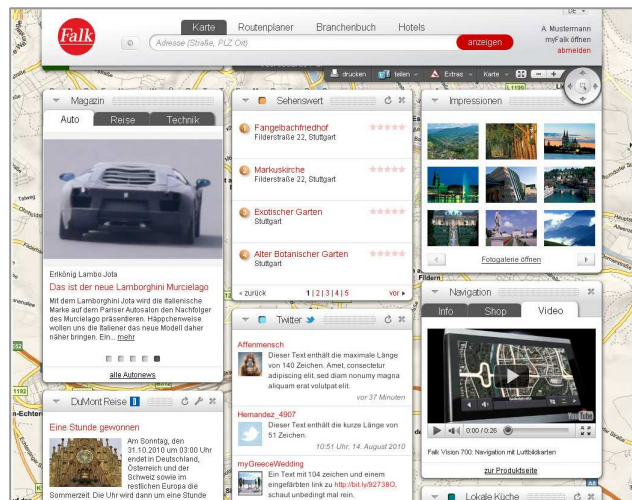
Falk

Karte Routenplaner Branchenbuch Hotels

Adresse (Straße, PLZ Ort) anzeigen

A. Mustermann
my-Falk öffnen
abmelden

drucken teilen Extras Karte

Magazin

Auto Reise Technik

Erlkönig Lambo Jota

Das ist der neue Lamborghini Murcielago

Mit dem Lamborghini Jota wird die italienische Marke auf dem Pariser Autosalon den Nachfolger des Murcielago präsentieren. Häppchenweise wollen uns die Italiener das neue Modell daher näher bringen. Ein... mehr

alle Autonews

Sehenswert

Fangelbachfriedhof
Filderstraße 22, Stuttgart

Markuskirche
Filderstraße 22, Stuttgart

Exotischer Garten
Stuttgart

Alter Botanischer Garten
Stuttgart

« zurück 1 | 2 | 3 | 4 | 5 vor »

Impressionen

Fotogalerie öffnen

Twitter

Affenmensch
Dieser Text enthält die maximale Länge von 140 Zeichen. Amet, consectetur adipiscing elit, sed diam nonumy magna aliquam erat volutpat elit.
vor 37 Minuten

Hernandez_4907
Dieser Text enthält die kurze Länge von 51 Zeichen.
10:51 Uhr. 14. August 2010

myGreeceWedding
Ein Text mit 104 zeichen und einem eingefärbten link zu http://bit.ly/92738O. schaut unbedingt mal rein.

Navigation

Info Shop Video

0:00 / 0:26

Falk Vision 700: Navigation mit Luftbildkarten

zur Produktseite

DuMont Reise

Eine Stunde gewonnen

Am Sonntag, den 31.10.2010 um 03:00 Uhr endet in Deutschland, Österreich und der Schweiz sowie im restlichen Europa die Sommerzeit. Die Uhr wird dann um eine Stunde

Lokale Küche